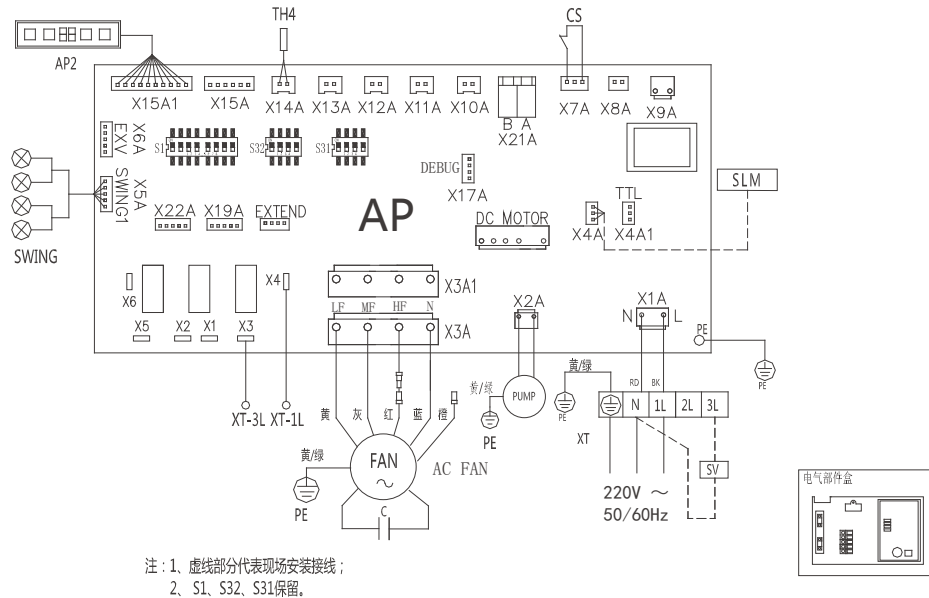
AP2
TH4
CS
X15A1
X15A
X14A
X13A
X12A
X11A
X10A
B A
X21A
X7A
X8A
X9A
X6A EXV
S1
S32
S31
DEBUG
X17A
SLM
X5A SWING1
TTL
X22A
X19A
EXTEND
AP
DC MOTOR
X4A
X4A1
SWING
X6
X4
X3A1
X5
X2
X1
X3
LF MF HF N
X3A
X2A
X1A
N L
PE
黄/绿
RD BK
黄/绿
PUMP
PE
N 1L 2L 3L
XT-3L XT-1L
黄 灰 红 蓝 橙
PE
XT
黄/绿
FAN
AC FAN
SV
PE
C
220V ～
50/60Hz
电气部件盒
注：1、虚线部分代表现场安装接线；
2、S1、S32、S31保留。